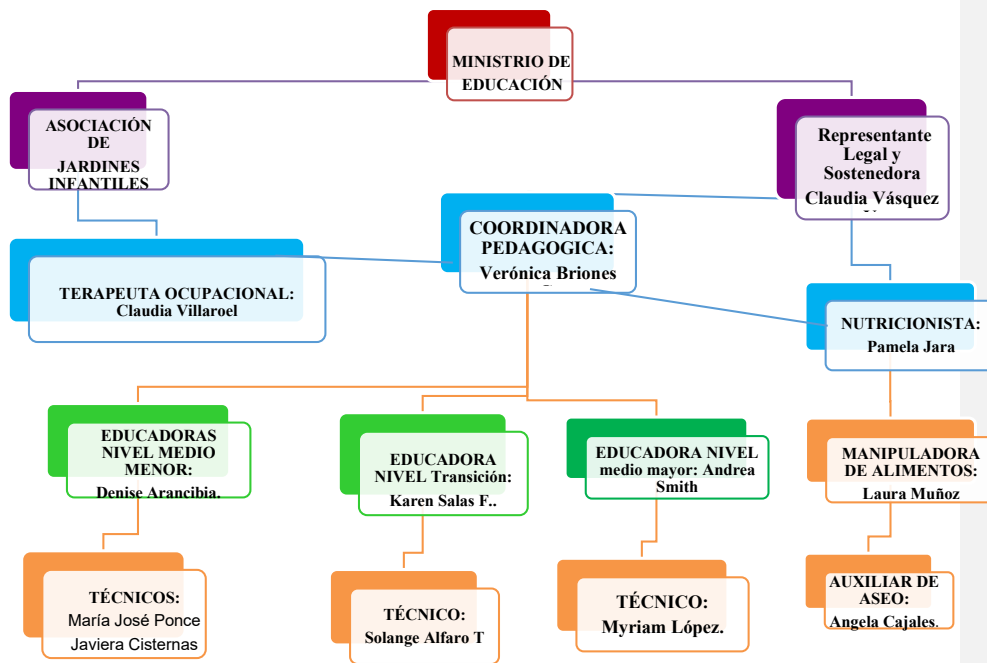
MINISTRIO DE EDUCACIÓN

ASOCIACIÓN DE JARDINES INFANTILES

Representante Legal y Sostenedora
Claudia Vásquez

COORDINADORA PEDAGOGICA:
Verónica Briones

TERAPEUTA OCUPACIONAL:
Claudia Villaroel

NUTRICIONISTA:
Pamela Jara

EDUCADORAS NIVEL MEDIO MENOR:
Denise Arancibia.

EDUCADORA NIVEL Transición:
Karen Salas F..

EDUCADORA NIVEL medio mayor: Andrea Smith

MANIPULADORA DE ALIMENTOS:
Laura Muñoz

TÉCNICOS:
María José Ponce
Javiera Cisternas

TÉCNICO:
Solange Alfaro T

TÉCNICO:
Myriam López.

AUXILIAR DE ASEO:
Angela Cajales.